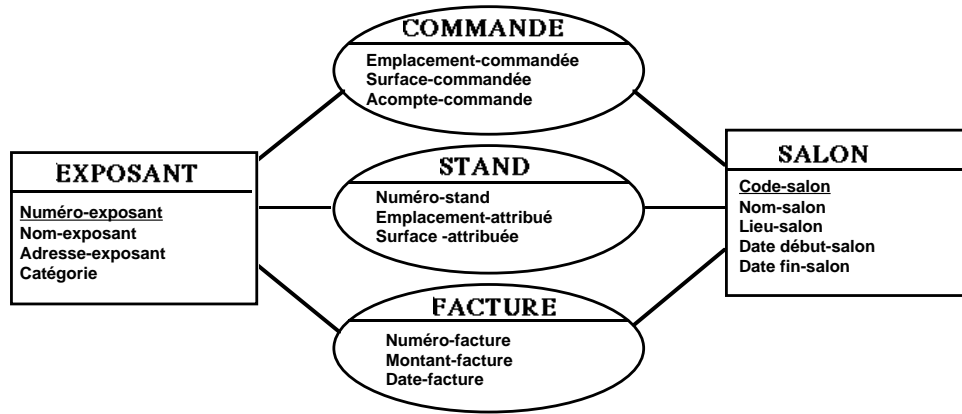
COMMANDE
Emplacement-commandée
Surface-commandée
Acompte-commande

EXPOSANT
Numéro-exposant
Nom-exposant
Adresse-exposant
Catégorie

STAND
Numéro-stand
Emplacement-attribué
Surface -attribuée

SALON
Code-salon
Nom-salon
Lieu-salon
Date début-salon
Date fin-salon

FACTURE
Numéro-facture
Montant-facture
Date-facture